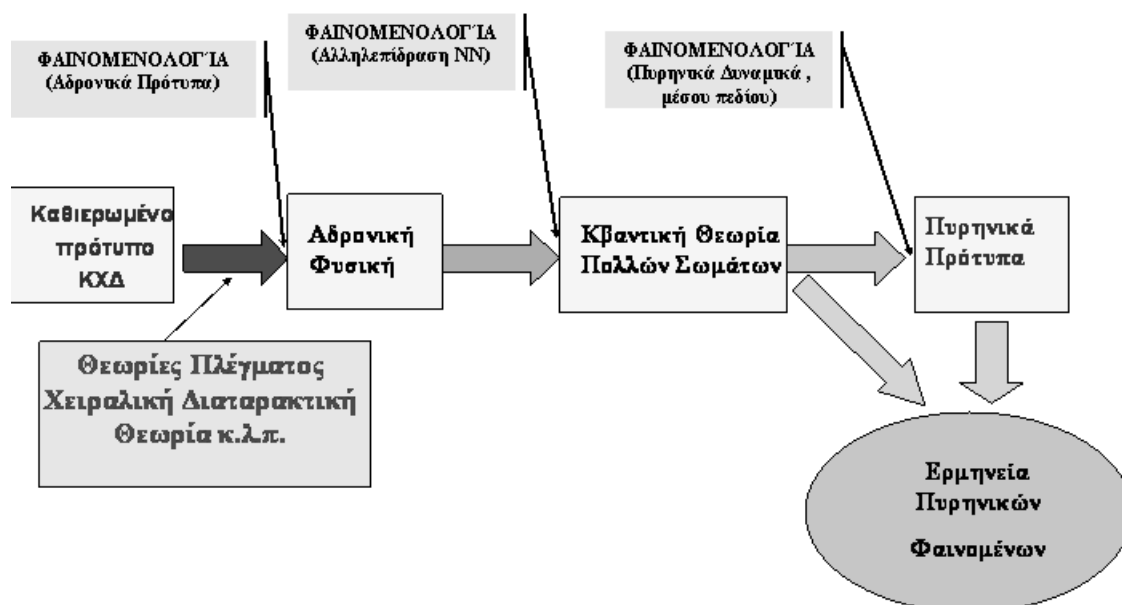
ΦΑΙΝΟΜΕΝΟΛΟΓΊΑ (Αδρονικά Πρότυπα)

ΦΑΙΝΟΜΕΝΟΛΟΓΊΑ (Αλληλεπίδραση NN)

ΦΑΙΝΟΜΕΝΟΛΟΓΊΑ (Πυρηνικά Δυναμικά , μέσου πεδίου)

Καθιερωμένο πρότυπο ΚΧΔ

Αδρονική Φυσική

Κβαντική Θεωρία Πολλών Σωμάτων

Πυρηνικά Πρότυπα

Θεωρίες Πλέγματος Χειραλική Διαταρακτική Θεωρία κ.λ.π.

Ερμηνεία Πυρηνικών Φαινομένων